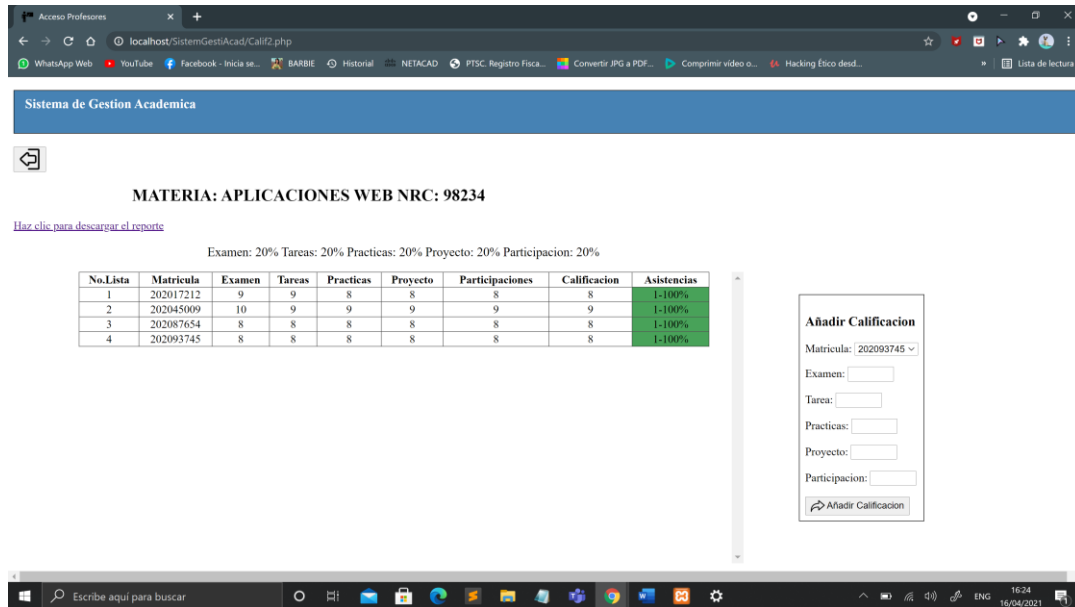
Acceso Profesores

localhost/SistemGestiAcad/Calif2.php

WhatsApp Web YouTube Facebook - Inicia se... BARBIE Historial NETACAD PTSC. Registro Fisca... Convertir JPG a PDF... Comprimir vídeo o... Hacking Ético desd... Lista de lectura

Sistema de Gestion Academica

MATERIA: APLICACIONES WEB NRC: 98234

Haz clic para descargar el reporte

Examen: 20% Tareas: 20% Practicas: 20% Proyecto: 20% Participacion: 20%

| No.Lista | Matricula | Examen | Tareas | Practicas | Proyecto | Participaciones | Calificacion | Asistencias |
|---|---|---|---|---|---|---|---|---|
| 1 | 202017212 | 9 | 9 | 8 | 8 | 8 | 8 | 1-100% |
| 2 | 202045009 | 10 | 9 | 9 | 9 | 9 | 9 | 1-100% |
| 3 | 202087654 | 8 | 8 | 8 | 8 | 8 | 8 | 1-100% |
| 4 | 202093745 | 8 | 8 | 8 | 8 | 8 | 8 | 1-100% |

Añadir Calificacion

Matricula: 202093745

Examen:

Tarea:

Practicas:

Proyecto:

Participacion:

Añadir Calificacion

Escribe aquí para buscar

ENG 16:24 16/04/2021